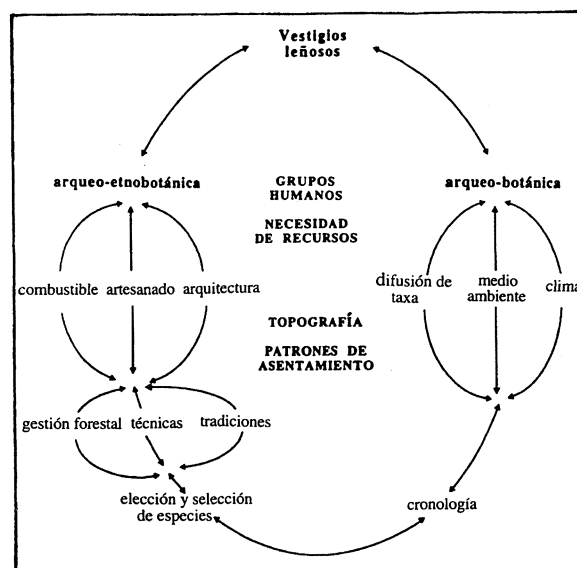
Vestigios leñosos

arqueo-etnobotánica

GRUPOS HUMANOS

NECESIDAD DE RECURSOS

arqueo-botánica

combustible

artesanado

arquitectura

difusión de taxa

medio ambiente

clima

TOPOGRAFÍA

PATRONES DE ASENTAMIENTO

gestión forestal

técnicas

tradiciones

elección y selección de especies

cronología